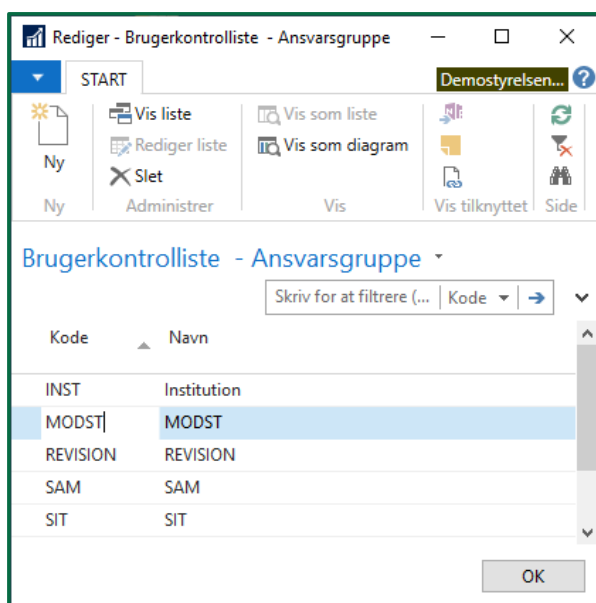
Rediger - Brugerkontrolliste - Ansvarsgruppe

START

Demostyrelsen...

Ny
Vis liste
Rediger liste
Slet
Vis som liste
Vis som diagram

Ny
Administrer
Vis
Vis tilknyttet
Side

Brugerkontrolliste - Ansvarsgruppe

Skriv for at filtrere (...
Kode

| Kode | Navn |
|---|---|
| INST | Institution |
| MODST | MODST |
| REVISION | REVISION |
| SAM | SAM |
| SIT | SIT |

OK